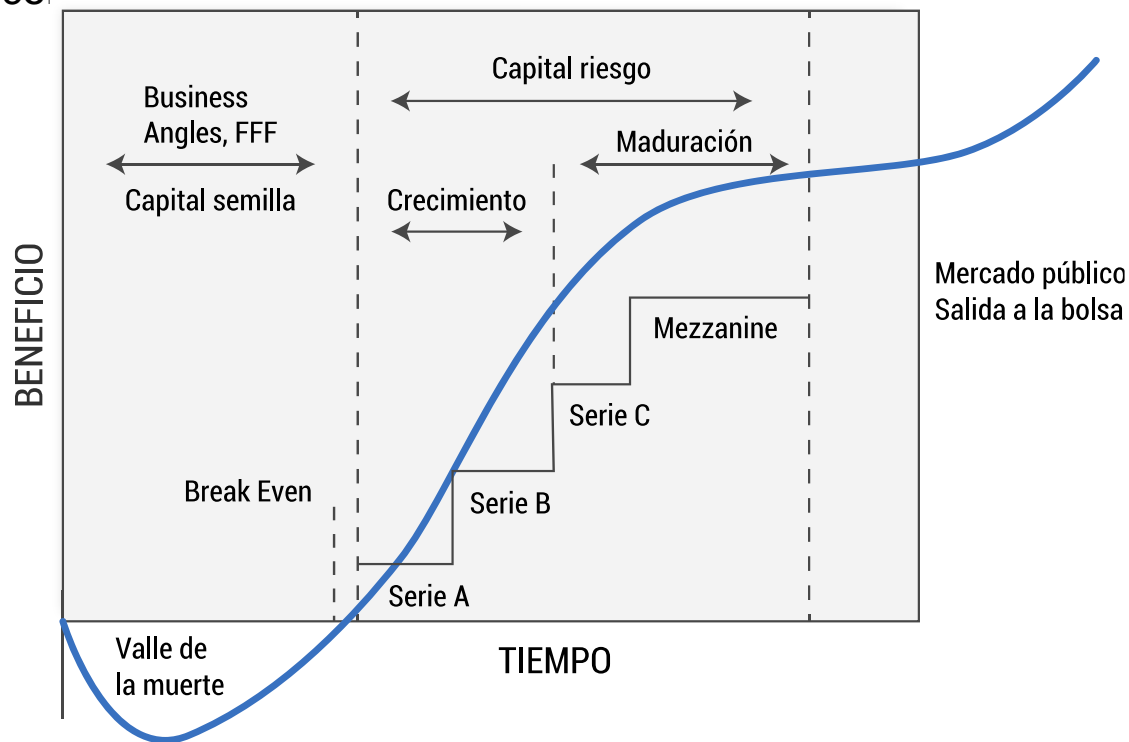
Capital riesgo

Business Angles, FFF

Capital semilla

Maduración

Crecimiento

BENEFICIO

Mercado público
Salida a la bolsa

Mezzanine

Serie C

Break Even

Serie B

Serie A

Valle de la muerte

TIEMPO